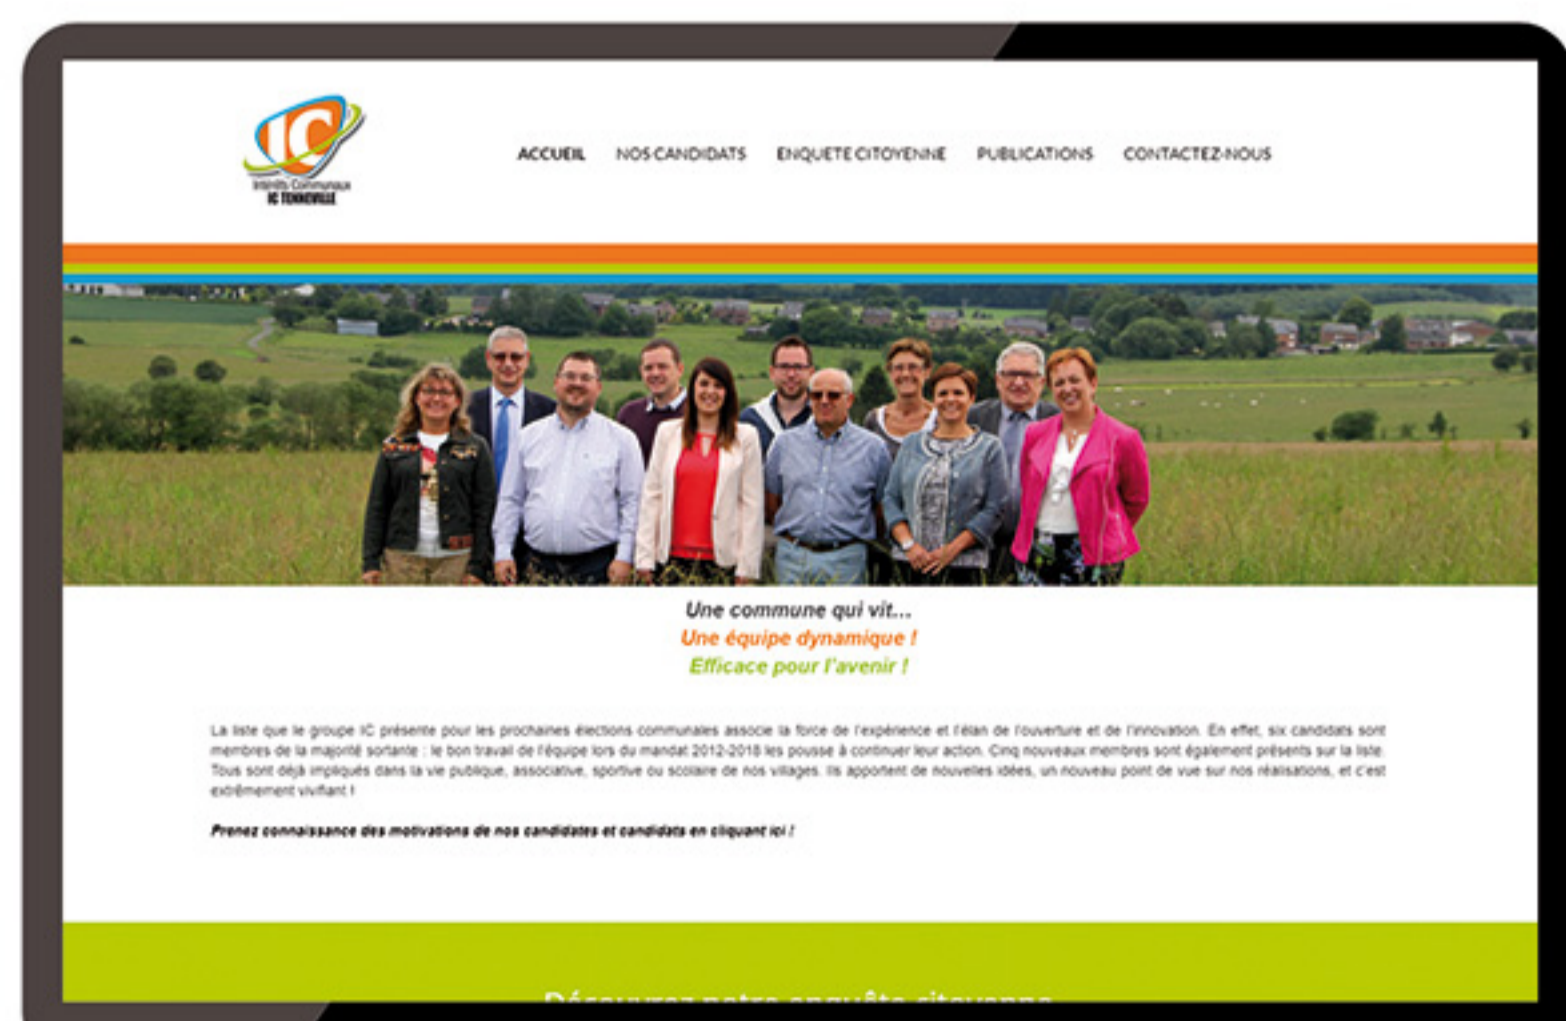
IC
Intérêts Communaux
IC TENNEVILLE

ACCUEIL NOS CANDIDATS ENQUETE CITOYENNE PUBLICATIONS CONTACTEZ-NOUS

Une commune qui vit...
Une équipe dynamique !
Efficace pour l'avenir !

La liste que le groupe IC présente pour les prochaines élections communales associe la force de l'expérience et l'élan de l'ouverture et de l'innovation. En effet, six candidats sont membres de la majorité sortante : le bon travail de l'équipe lors du mandat 2012-2018 les pousse à continuer leur action. Cinq nouveaux membres sont également présents sur la liste. Tous sont déjà impliqués dans la vie publique, associative, sportive ou scolaire de nos villages. Ils apportent de nouvelles idées, un nouveau point de vue sur nos réalisations, et c'est extrêmement vivifiant !

Prenez connaissance des motivations de nos candidates et candidats en cliquant ici !

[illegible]